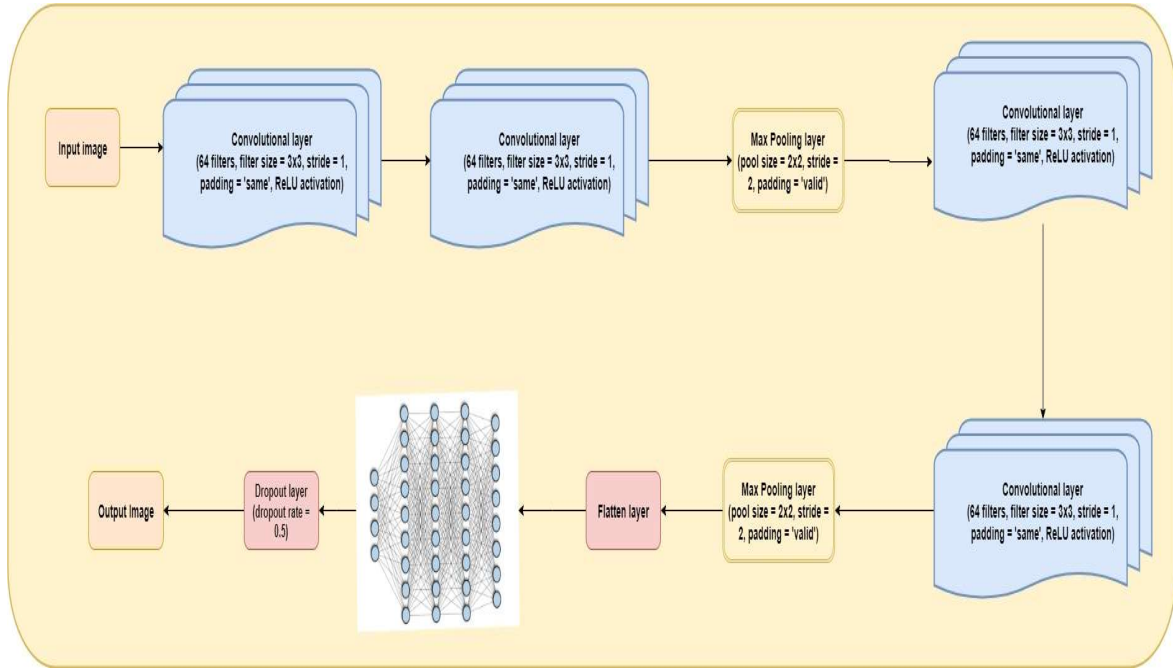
Input image

Convolutional layer (64 filters, filter size = 3x3, stride = 1, padding = 'same', ReLU activation)

Convolutional layer (64 filters, filter size = 3x3, stride = 1, padding = 'same', ReLU activation)

Max Pooling layer (pool size = 2x2, stride = 2, padding = 'valid')

Convolutional layer (64 filters, filter size = 3x3, stride = 1, padding = 'same', ReLU activation)

Convolutional layer (64 filters, filter size = 3x3, stride = 1, padding = 'same', ReLU activation)

Max Pooling layer (pool size = 2x2, stride = 2, padding = 'valid')

Flatten layer

Dropout layer (dropout rate = 0.5)

Output Image